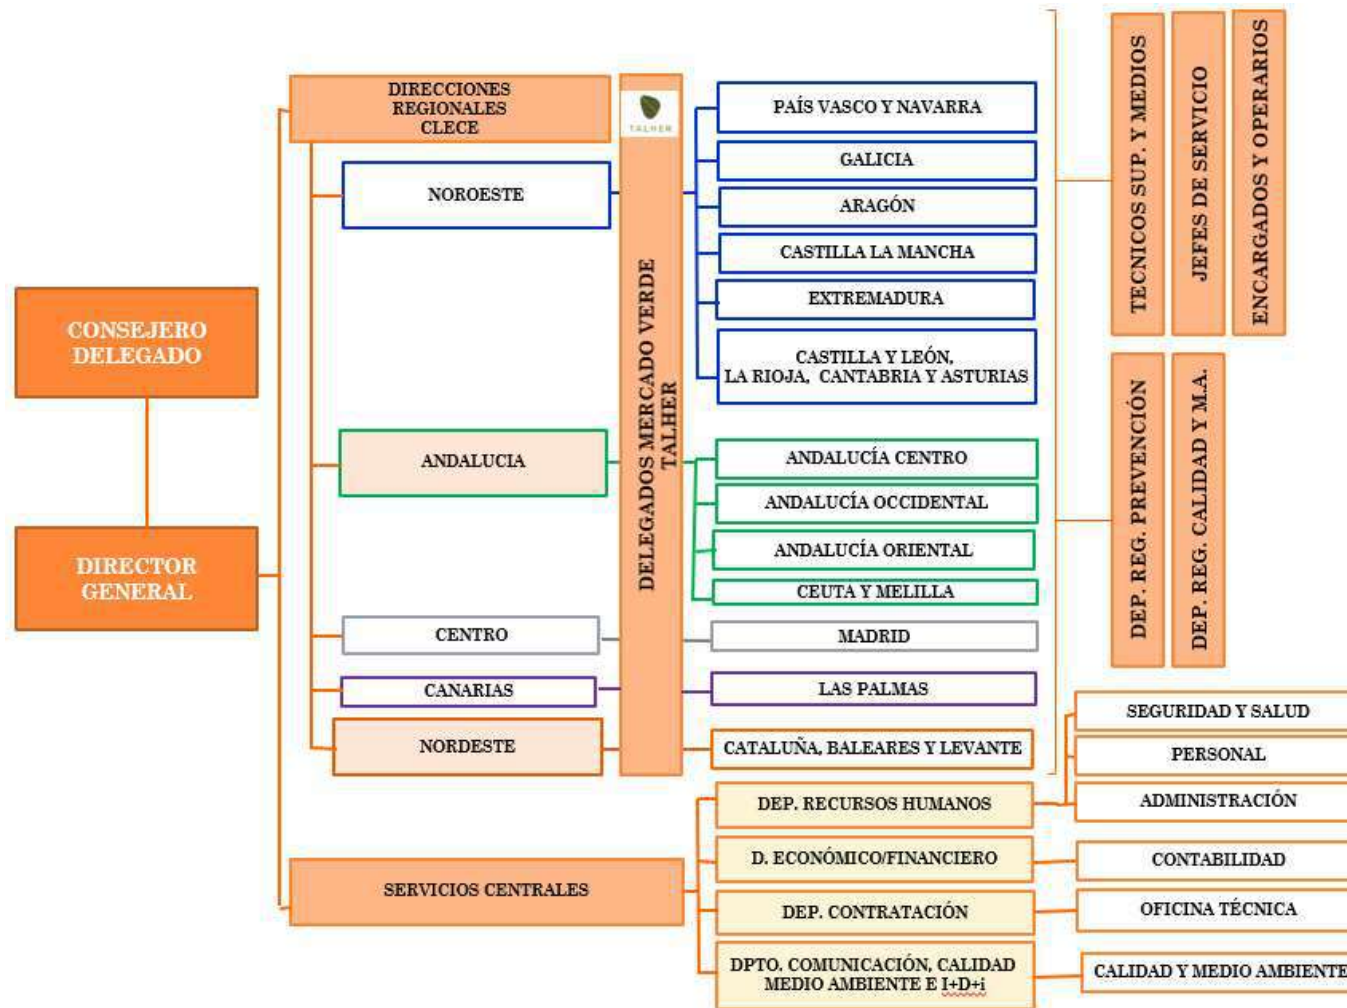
CONSEJERO DELEGADO

DIRECTOR GENERAL

DIRECCIONES REGIONALES CLECE

NOROESTE

ANDALUCIA

CENTRO

CANARIAS

NORDESTE

SERVICIOS CENTRALES

TALHER

DELEGADOS MERCADO VERDE TALHER

PAÍS VASCO Y NAVARRA

GALICIA

ARAGÓN

CASTILLA LA MANCHA

EXTREMADURA

CASTILLA Y LEÓN, LA RIOJA, CANTABRIA Y ASTURIAS

ANDALUCÍA CENTRO

ANDALUCÍA OCCIDENTAL

ANDALUCÍA ORIENTAL

CEUTA Y MELILLA

MADRID

LAS PALMAS

CATALUÑA, BALEARES Y LEVANTE

TECNICOS SUP. Y MEDIOS

JEFES DE SERVICIO

ENCARGADOS Y OPERARIOS

DEP. REG. PREVENCIÓN

DEP. REG. CALIDAD Y M.A.

DEP. RECURSOS HUMANOS

D. ECONÓMICO/FINANCIERO

DEP. CONTRATACIÓN

DPTO. COMUNICACIÓN, CALIDAD MEDIO AMBIENTE E I+D+i

SEGURIDAD Y SALUD

PERSONAL

ADMINISTRACIÓN

CONTABILIDAD

OFICINA TÉCNICA

CALIDAD Y MEDIO AMBIENTE